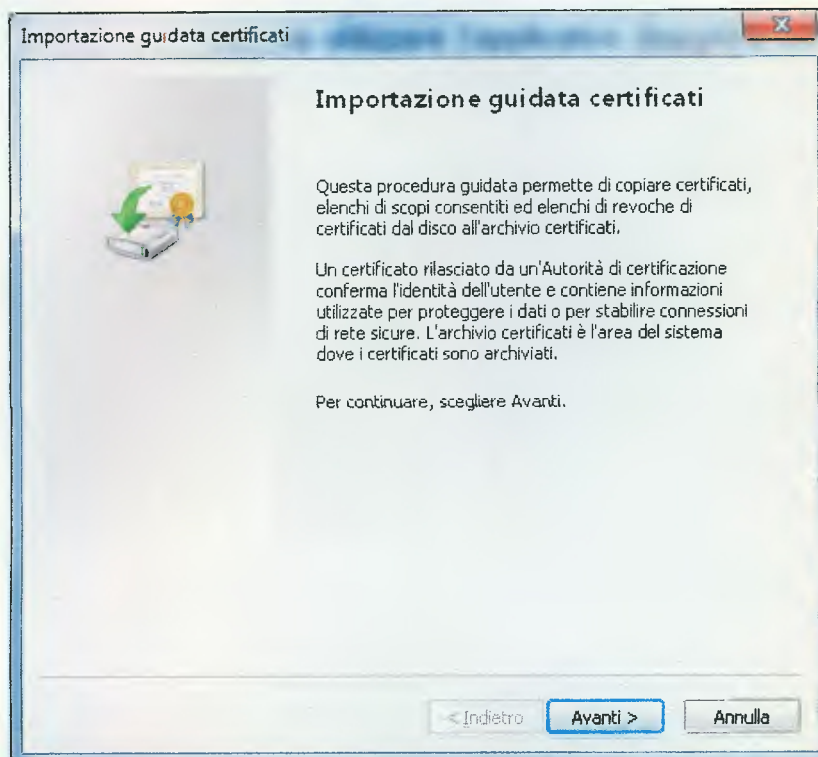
Importazione guidata certificati

Importazione guidata certificati

Questa procedura guidata permette di copiare certificati, elenchi di scopi consentiti ed elenchi di revoche di certificati dal disco all'archivio certificati.

Un certificato rilasciato da un'Autorità di certificazione conferma l'identità dell'utente e contiene informazioni utilizzate per proteggere i dati o per stabilire connessioni di rete sicure. L'archivio certificati è l'area del sistema dove i certificati sono archiviati.

Per continuare, scegliere Avanti.

< Indietro
Avanti >
Annulla